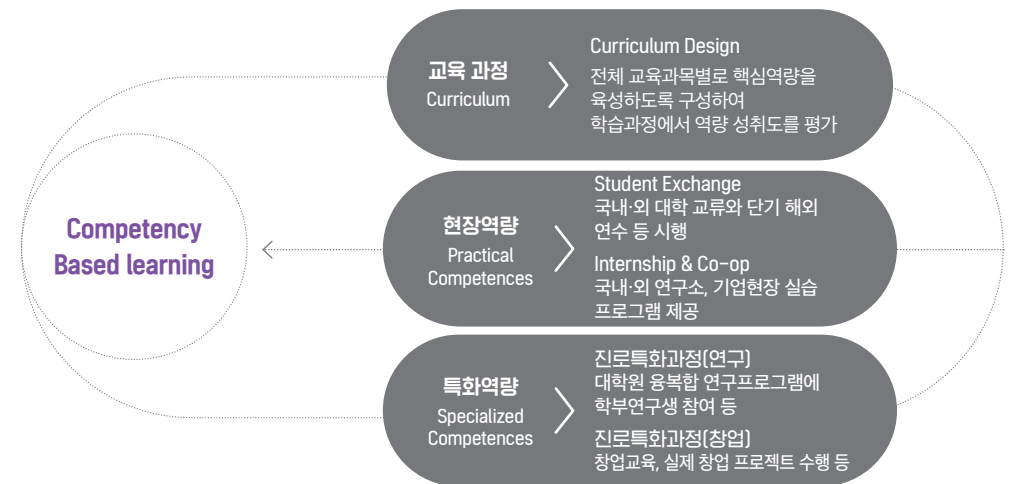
Competency Based learning

교육 과정
Curriculum

Curriculum Design
전체 교육과목별로 핵심역량을 육성하도록 구성하여 학습과정에서 역량 성취도를 평가

현장역량
Practical Competences

Student Exchange
국내·외 대학 교류와 단기 해외 연수 등 시행

Internship & Co-op
국내·외 연구소, 기업현장 실습 프로그램 제공

특화역량
Specialized Competences

진로특화과정(연구)
대학원 융복합 연구프로그램에 학부연구생 참여 등

진로특화과정(창업)
창업교육, 실제 창업 프로젝트 수행 등